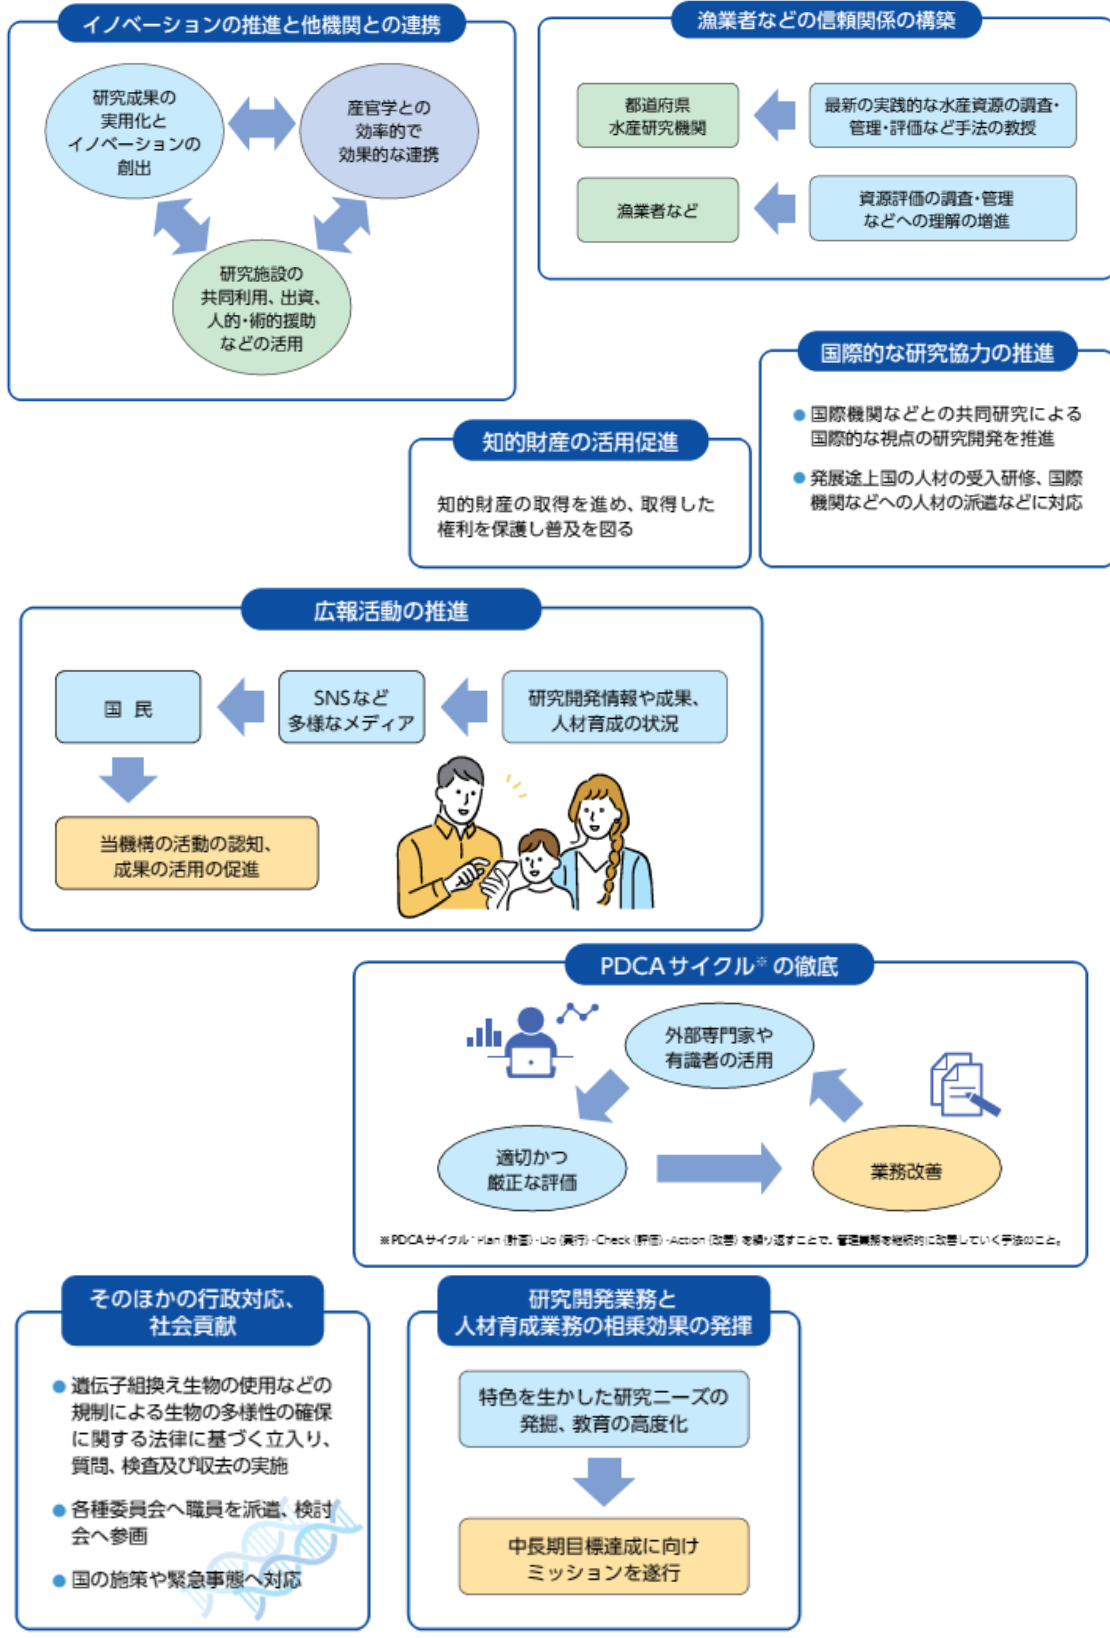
イノベーションの推進と他機関との連携

研究成果の実用化とイノベーションの創出

産官学との効率的で効果的な連携

研究施設の共同利用、出資、人的・術的援助などの活用

漁業者などの信頼関係の構築

都道府県水産研究機関

最新の実践的な水産資源の調査・管理・評価など手法の教授

漁業者など

資源評価の調査・管理などへの理解の増進

国際的な研究協力の推進

● 国際機関などとの共同研究による国際的な視点の研究開発を推進

● 発展途上国の人材の受入研修、国際機関などへの人材の派遣などに対応

知的財産の活用促進

知的財産の取得を進め、取得した権利を保護し普及を図る

広報活動の推進

国　民

SNSなど多様なメディア

研究開発情報や成果、人材育成の状況

当機構の活動の認知、成果の活用の促進

PDCAサイクル※の徹底

外部専門家や有識者の活用

適切かつ厳正な評価

業務改善

※PDCAサイクル：Plan（計画）・Do（実行）・Check（評価）・Action（改善）を繰り返すことで、管理業務を継続的に改善していく手法のこと。

そのほかの行政対応、社会貢献

● 遺伝子組換え生物の使用などの規制による生物の多様性の確保に関する法律に基づく立入り、質問、検査及び収去の実施

● 各種委員会へ職員を派遣、検討会へ参画

● 国の施策や緊急事態へ対応

研究開発業務と人材育成業務の相乗効果の発揮

特色を生かした研究ニーズの発掘、教育の高度化

中長期目標達成に向けミッションを遂行